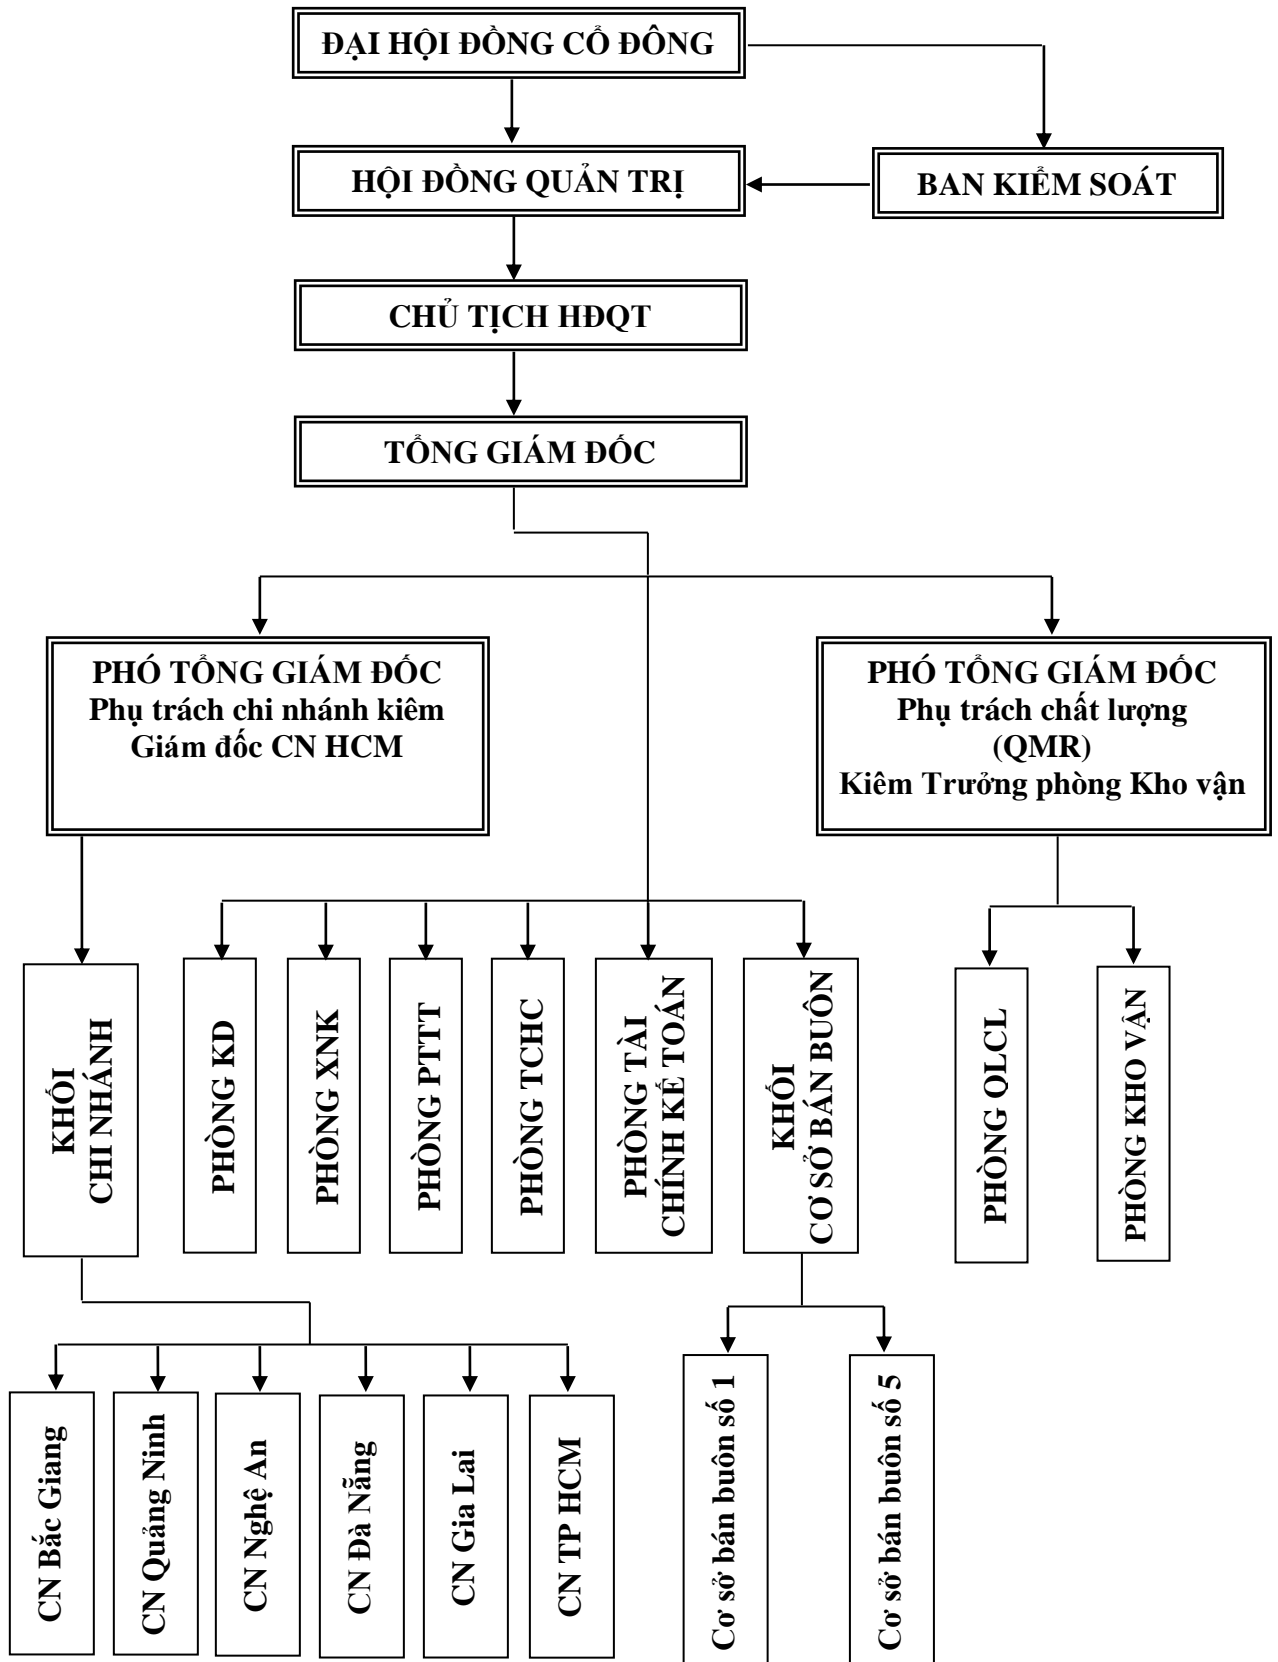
ĐẠI HỘI ĐỒNG CỔ ĐÔNG

HỘI ĐỒNG QUẢN TRỊ

BAN KIỂM SOÁT

CHỦ TỊCH HĐQT

TỔNG GIÁM ĐỐC

PHÓ TỔNG GIÁM ĐỐC
Phụ trách chi nhánh kiêm
Giám đốc CN HCM

PHÓ TỔNG GIÁM ĐỐC
Phụ trách chất lượng
(QMR)
Kiêm Trưởng phòng Kho vận

KHỐI
CHI NHÁNH

PHÒNG KD

PHÒNG XNK

PHÒNG PTTT

PHÒNG TCHC

PHÒNG TÀI
CHÍNH KẾ TOÁN

KHỐI
CƠ SỞ BÁN BUÔN

PHÒNG QLCL

PHÒNG KHO VẬN

CN Bắc Giang

CN Quảng Ninh

CN Nghệ An

CN Đà Nẵng

CN Gia Lai

CN TP HCM

Cơ sở bán buôn số 1

Cơ sở bán buôn số 5